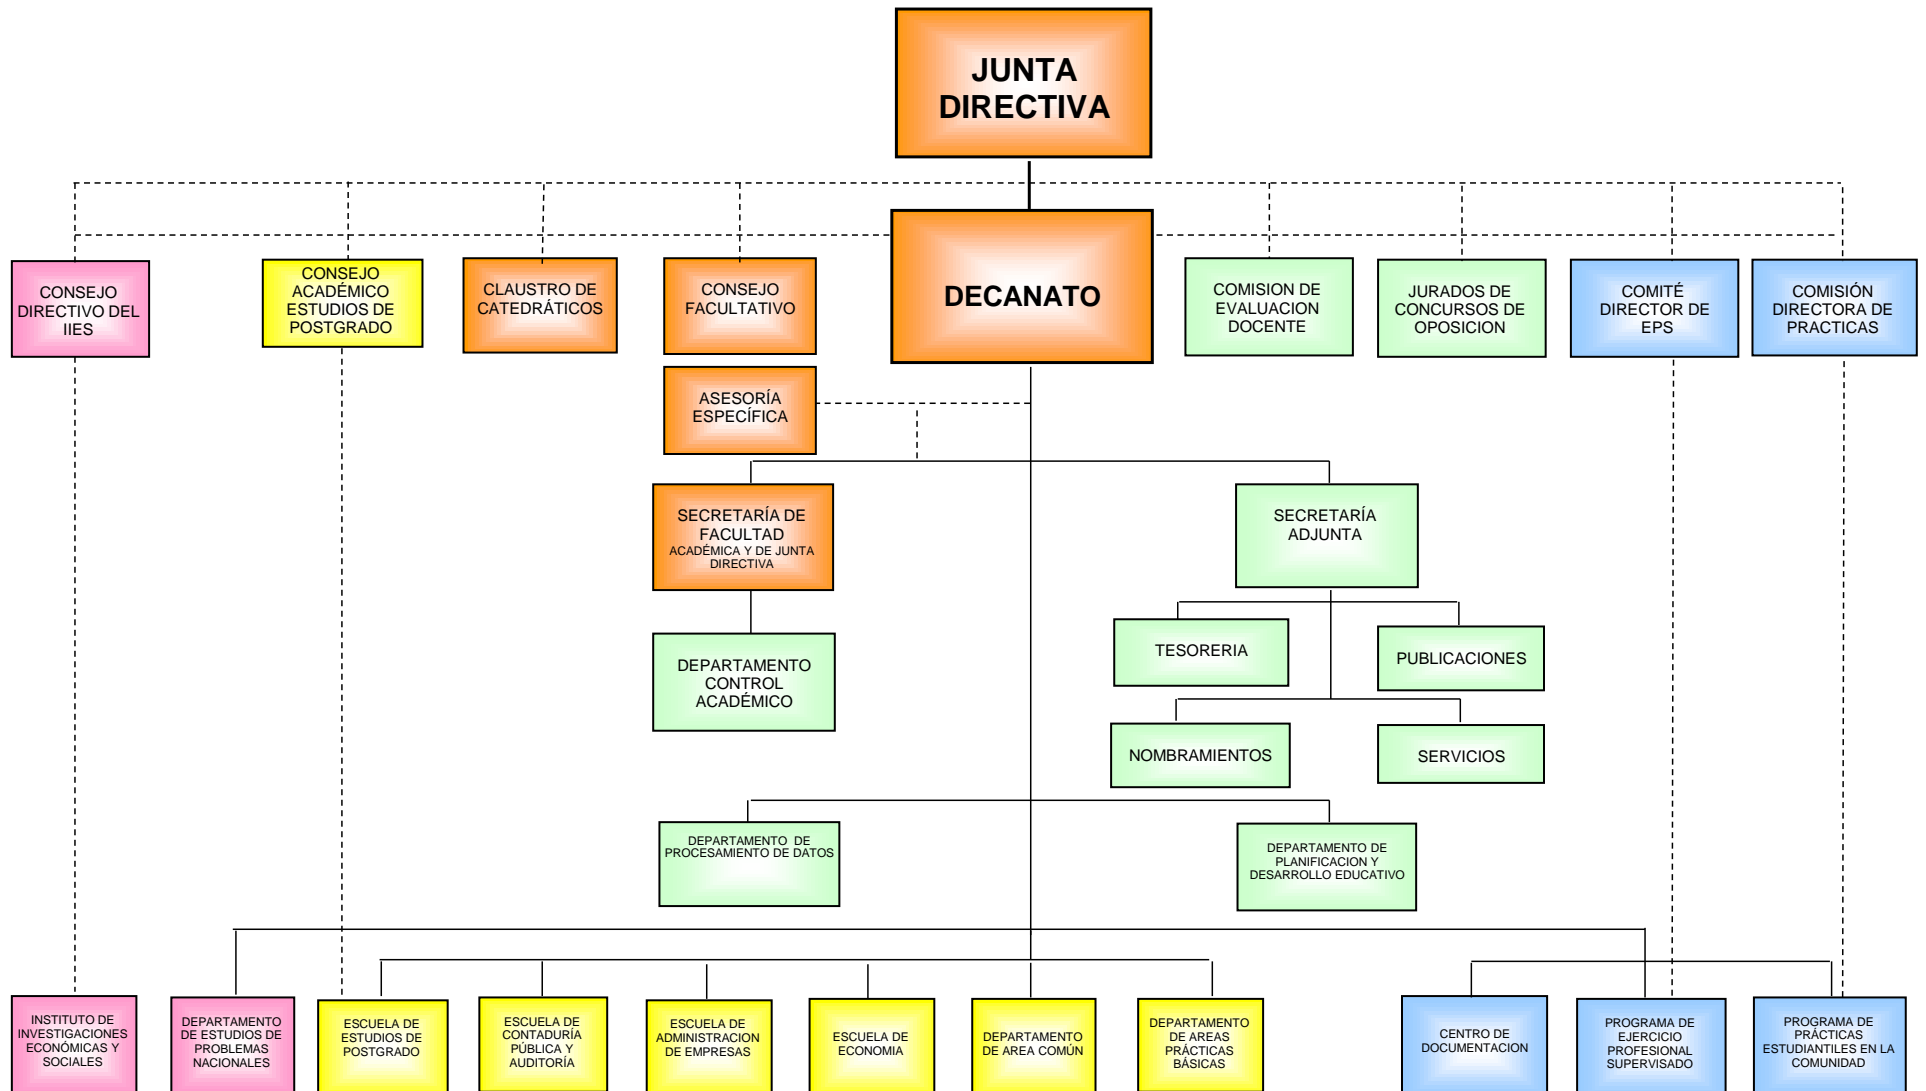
JUNTA DIRECTIVA

CONSEJO DIRECTIVO DEL IIES

CONSEJO ACADÉMICO ESTUDIOS DE POSTGRADO

CLAUSTRO DE CATEDRÁTICOS

CONSEJO FACULTATIVO

DECANATO

COMISION DE EVALUACION DOCENTE

JURADOS DE CONCURSOS DE OPOSICION

COMITÉ DIRECTOR DE EPS

COMISIÓN DIRECTORA DE PRACTICAS

ASESORÍA ESPECÍFICA

SECRETARÍA DE FACULTAD ACADÉMICA Y DE JUNTA DIRECTIVA

SECRETARÍA ADJUNTA

DEPARTAMENTO CONTROL ACADÉMICO

TESORERIA

PUBLICACIONES

NOMBRAMIENTOS

SERVICIOS

DEPARTAMENTO DE PROCESAMIENTO DE DATOS

DEPARTAMENTO DE PLANIFICACION Y DESARROLLO EDUCATIVO

INSTITUTO DE INVESTIGACIONES ECONÓMICAS Y SOCIALES

DEPARTAMENTO DE ESTUDIOS DE PROBLEMAS NACIONALES

ESCUELA DE ESTUDIOS DE POSTGRADO

ESCUELA DE CONTADURÍA PÚBLICA Y AUDITORÍA

ESCUELA DE ADMINISTRACION DE EMPRESAS

ESCUELA DE ECONOMIA

DEPARTAMENTO DE AREA COMÚN

DEPARTAMENTO DE AREAS PRÁCTICAS BÁSICAS

CENTRO DE DOCUMENTACION

PROGRAMA DE EJERCICIO PROFESIONAL SUPERVISADO

PROGRAMA DE PRÁCTICAS ESTUDIANTILES EN LA COMUNIDAD